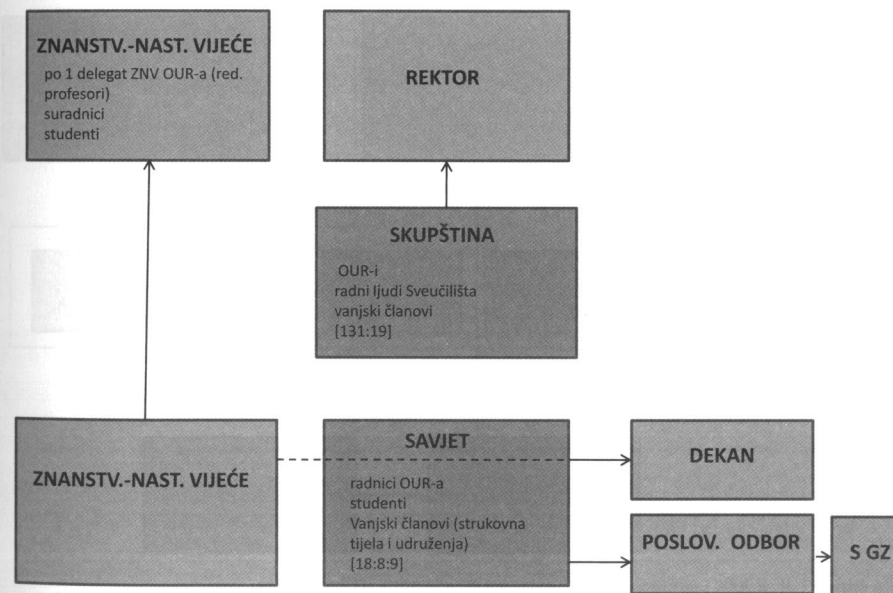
ZNANSTV.-NAST. VIJEĆE
po 1 delegat ZNV OUR-a (red. profesori)
suradnici
studenti

REKTOR

SKUPŠTINA
OUR-i
radni ljudi Sveučilišta
vanjski članovi
[131:19]

ZNANSTV.-NAST. VIJEĆE

SAVJET
radnici OUR-a
studenti
Vanjski članovi (strukovna tijela i udruženja)
[18:8:9]

DEKAN

POSLOV. ODBOR

S GZ